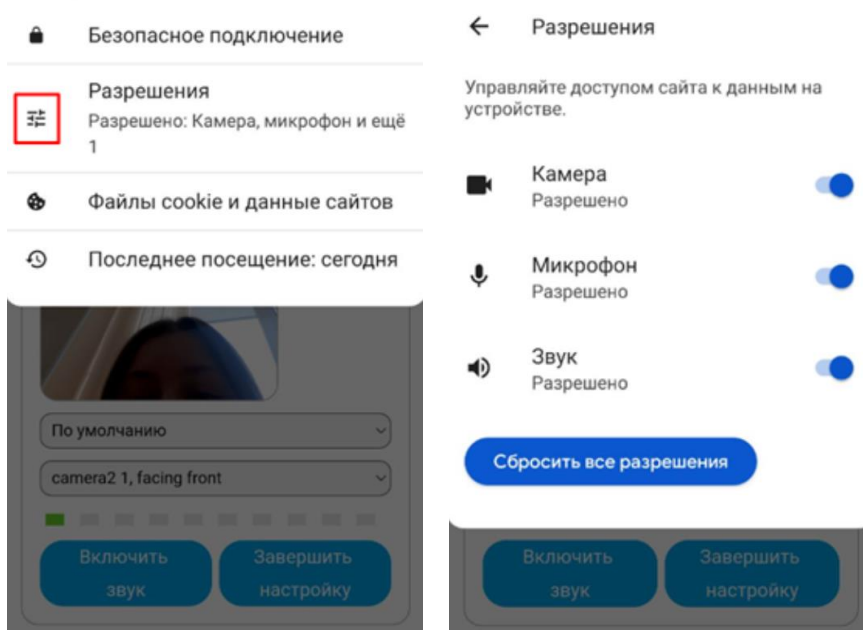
Безопасное подключение

Разрешения
Разрешено: Камера, микрофон и ещё 1

Файлы cookie и данные сайтов

Последнее посещение: сегодня

По умолчанию

camera2 1, facing front

Включить звук

Завершить настройку

Разрешения

Управляйте доступом сайта к данным на устройстве.

Камера
Разрешено

Микрофон
Разрешено

Звук
Разрешено

Сбросить все разрешения

Включить звук

Завершить настройку